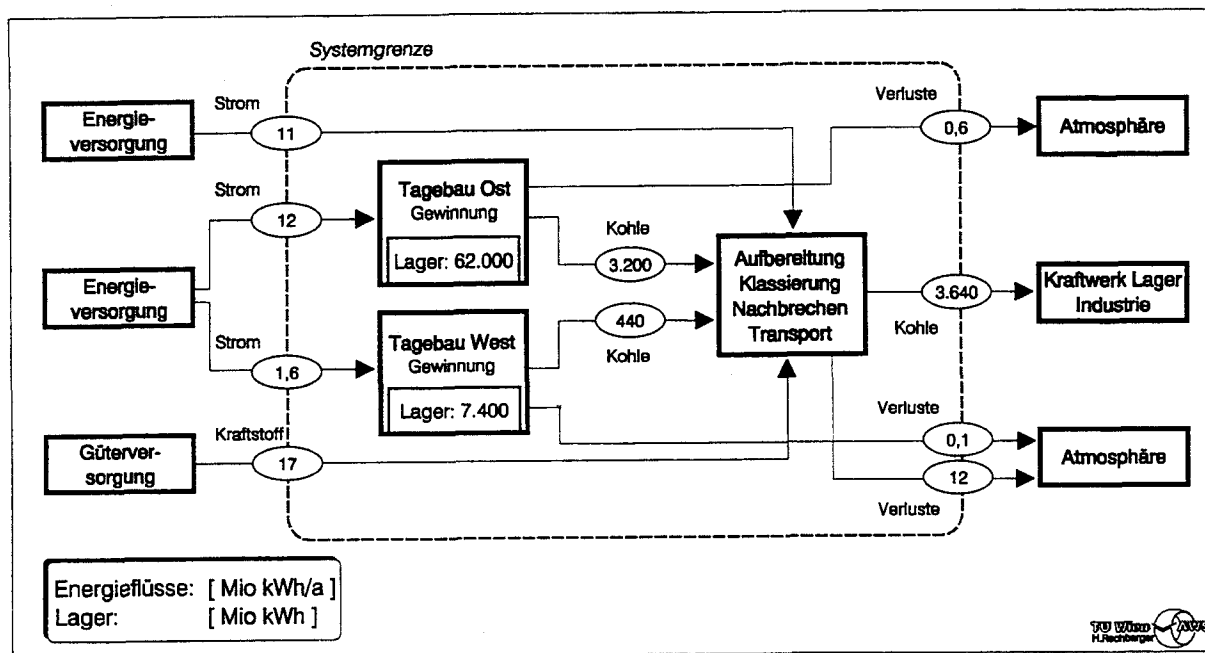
Systemgrenze

Energieversorgung

Strom

11

Verluste

0,6

Atmosphäre

Strom

12

Tagebau Ost
Gewinnung

Lager: 62.000

Kohle

3.200

Aufbereitung
Klassierung
Nachbrechen
Transport

Energieversorgung

3.640

Kraftwerk Lager Industrie

440

Kohle

Kohle

Strom

1,6

Tagebau West
Gewinnung

Lager: 7.400

Verluste

0,1

Güterversorgung

Kraftstoff

17

Atmosphäre

12

Verluste

Energieflüsse: [ Mio kWh/a ]
Lager: [ Mio kWh ]

TU Wien
H.Rechberger
AWS